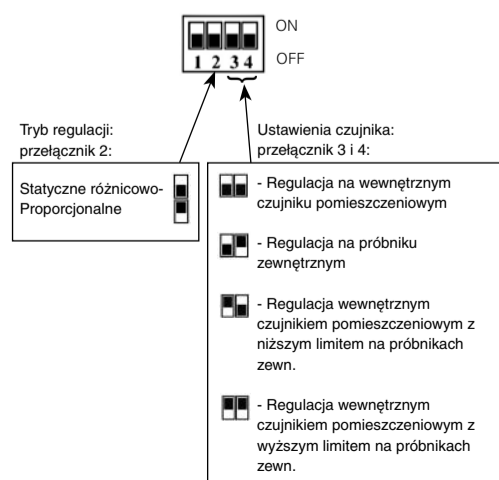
ON

OFF

1 2 3 4

Tryb regulacji: przełącznik 2:

Statyczne różnicowo-Proporcjonalne

Ustawienia czujnika: przełącznik 3 i 4:

- Regulacja na wewnętrznym czujniku pomieszczeniowym

- Regulacja na próbniku zewnętrznym

- Regulacja wewnętrznym czujnikiem pomieszczeniowym z niższym limitem na próbnikach zewn.

- Regulacja wewnętrznym czujnikiem pomieszczeniowym z wyższym limitem na próbnikach zewn.